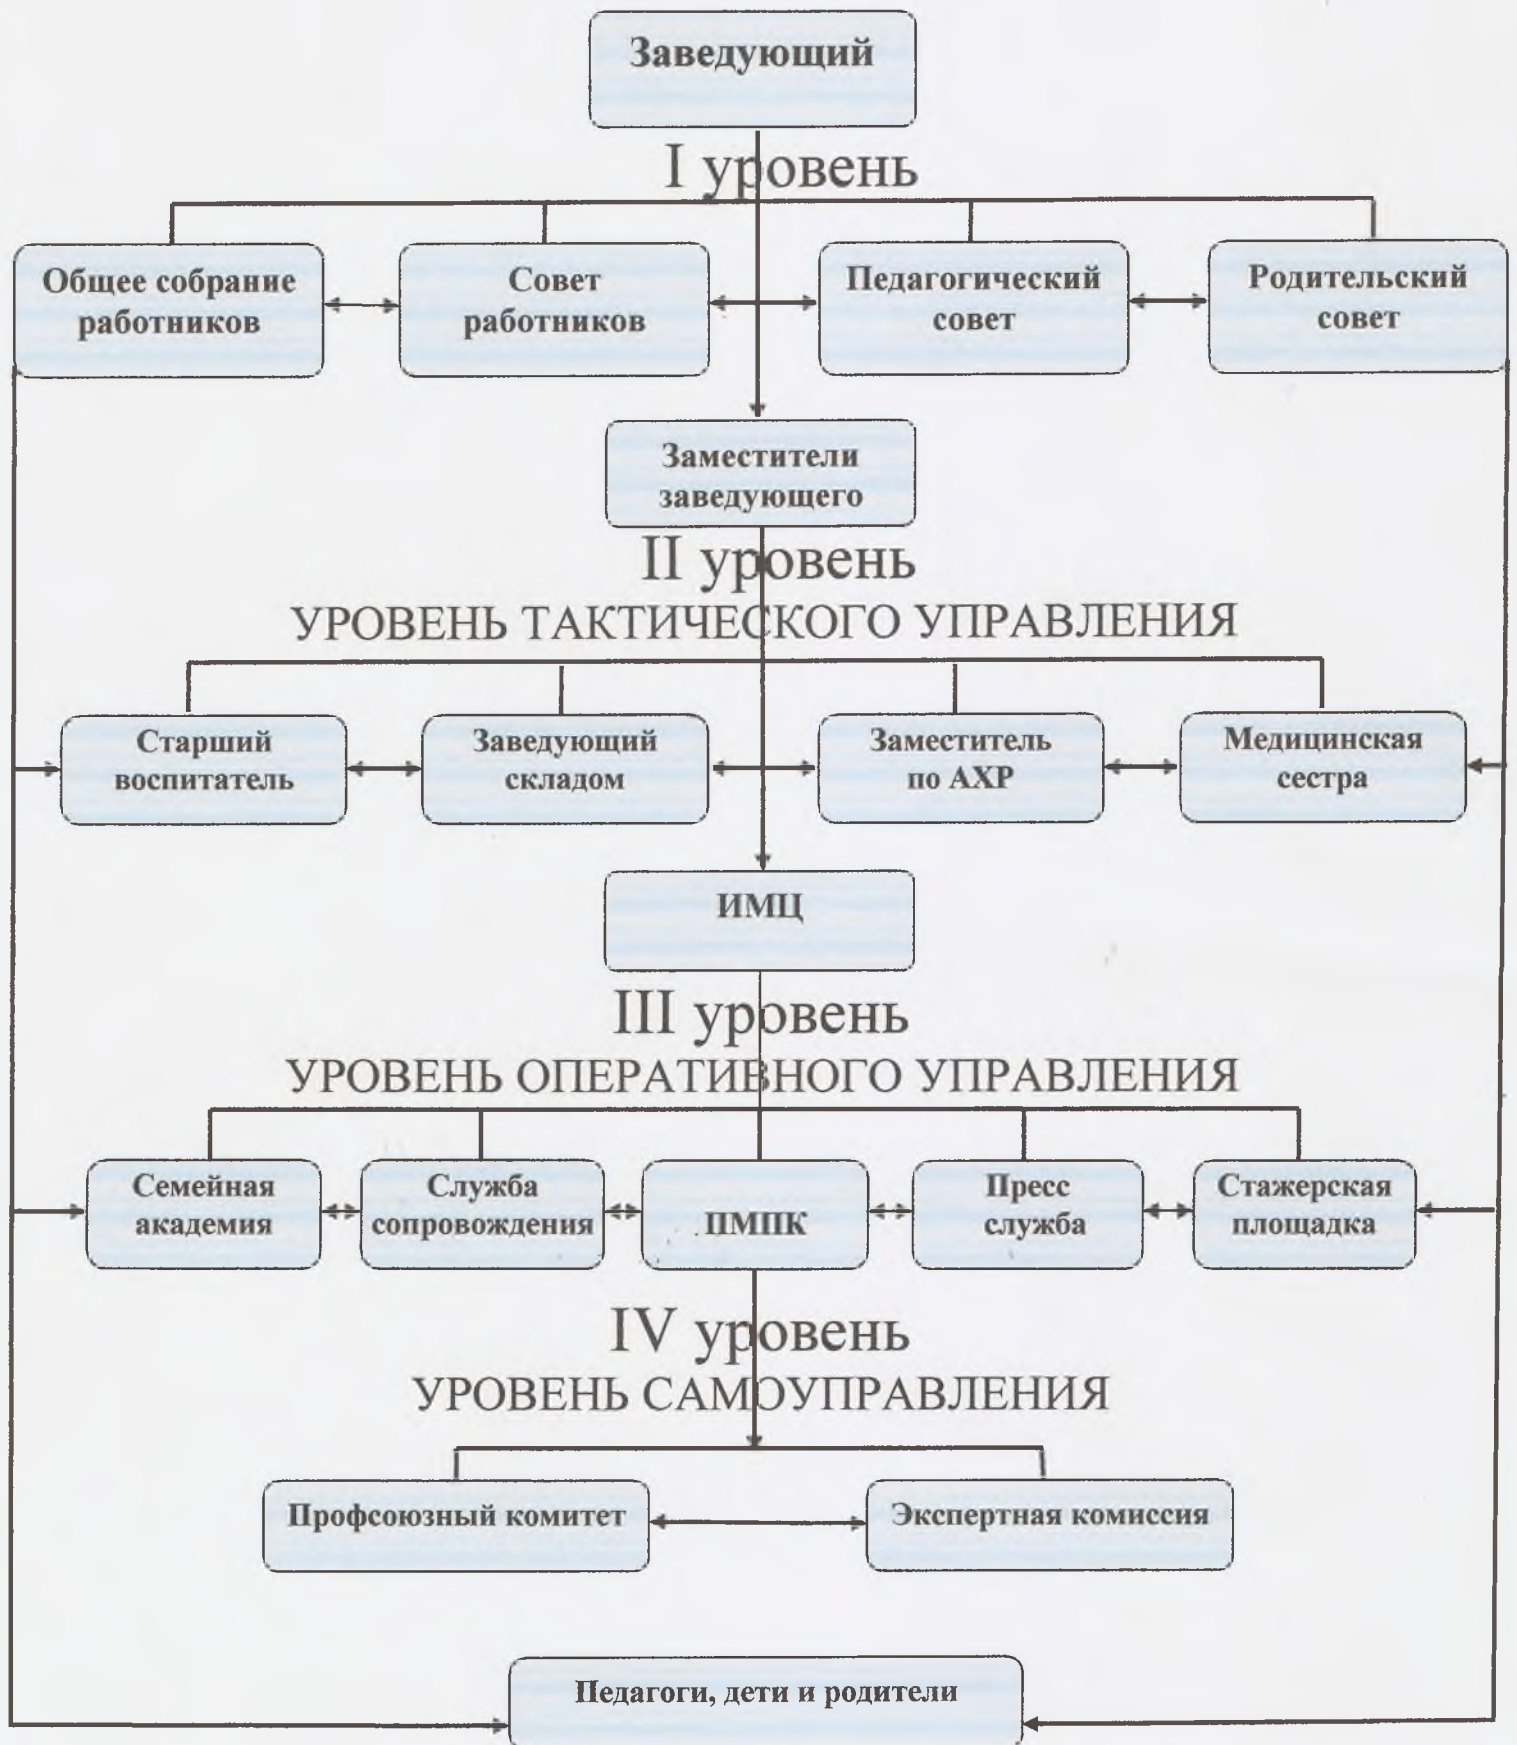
Заведующий

I уровень

Общее собрание работников

Совет работников

Педагогический совет

Родительский совет

Заместители заведующего

II уровень
УРОВЕНЬ ТАКТИЧЕСКОГО УПРАВЛЕНИЯ

Старший воспитатель

Заведующий складом

Заместитель по АХР

Медицинская сестра

ИМЦ

III уровень
УРОВЕНЬ ОПЕРАТИВНОГО УПРАВЛЕНИЯ

Семейная академия

Служба сопровождения

ПМПК

Пресс служба

Стажерская площадка

IV уровень
УРОВЕНЬ САМОУПРАВЛЕНИЯ

Профсоюзный комитет

Экспертная комиссия

Педагоги, дети и родители